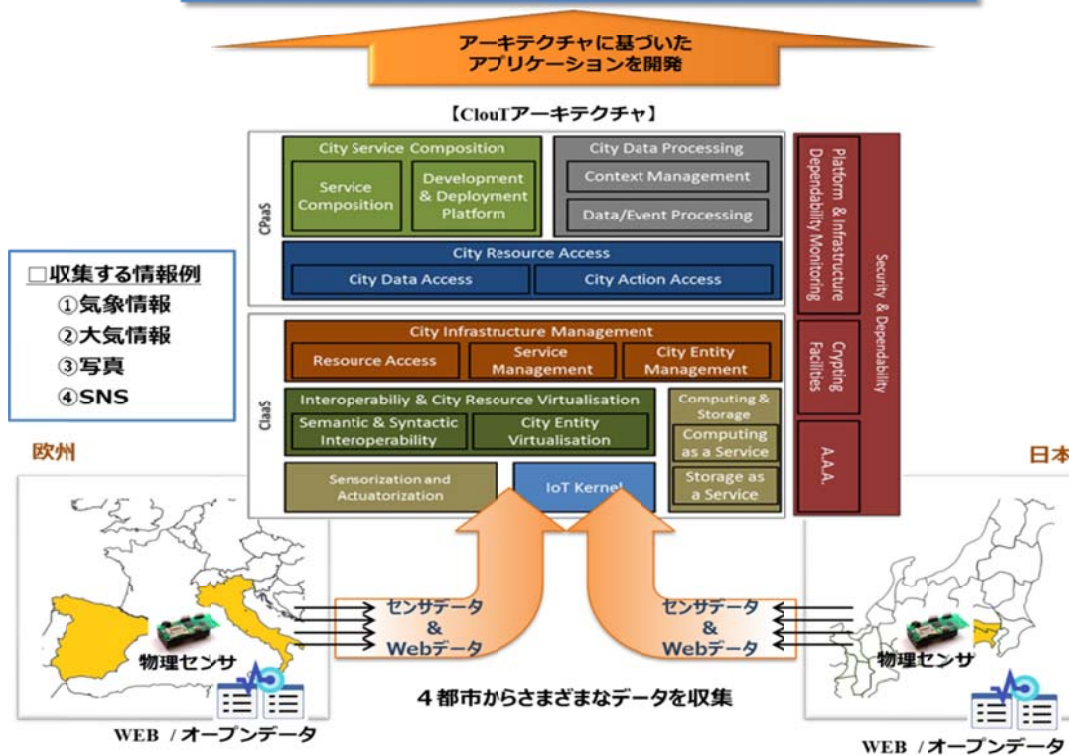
アーキテクチャに基づいた
アプリケーションを開発

【ClouTアーキテクチャ】

CPaaS

City Service Composition

Service Composition

Development & Deployment Platform

City Data Processing

Context Management

Data/Event Processing

City Resource Access

City Data Access

City Action Access

CIaaS

City Infrastructure Management

Resource Access

Service Management

City Entity Management

Interoperabiliy & City Resource Virtualisation

Semantic & Syntactic Interoperability

City Entity Virtualisation

Computing & Storage

Computing as a Service

Storage as a Service

Sensorization and Actuatorization

IoT Kernel

Platform & Infrastructure Dependability Monitoring

Crypting Facilities

A.A.A.

Security & Dependability

□収集する情報例
①気象情報
②大気情報
③写真
④SNS

欧州

日本

センサデータ
&
Webデータ

センサデータ
&
Webデータ

物理センサ

物理センサ

４都市からさまざまなデータを収集

WEB / オープンデータ

WEB / オープンデータ